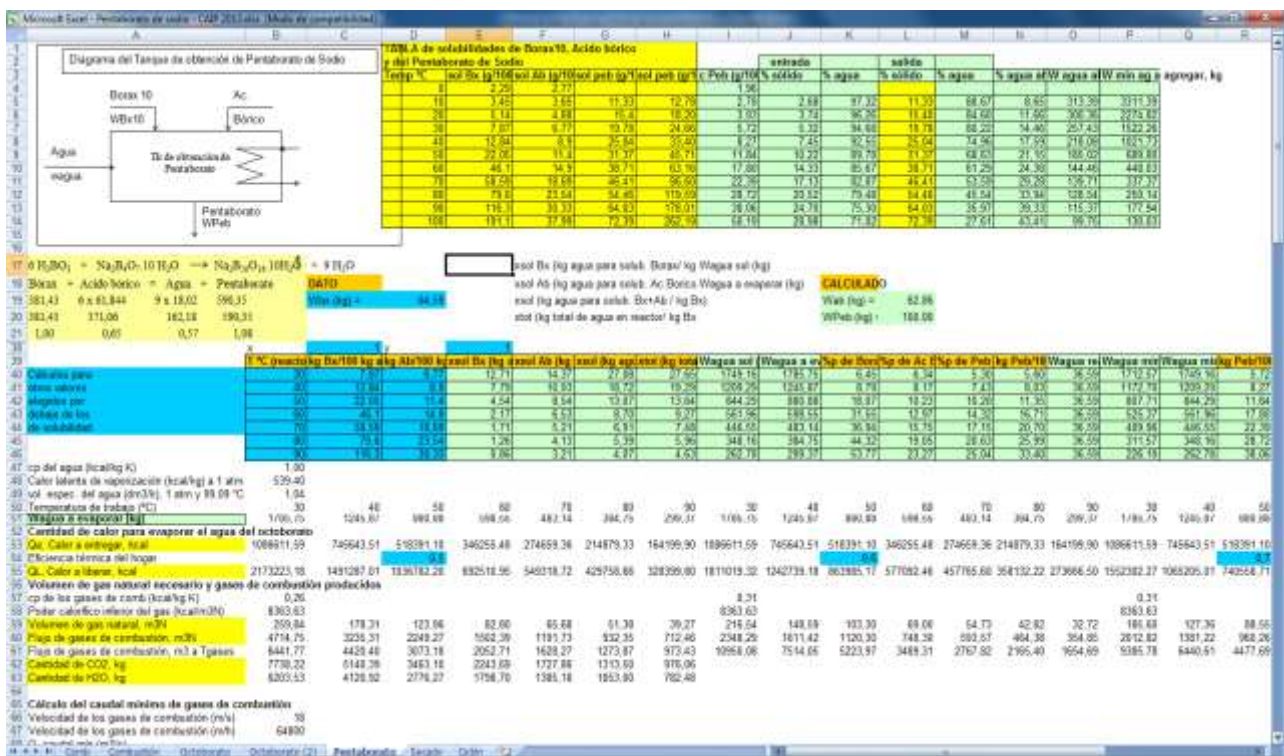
Microsoft Excel - Pentaborato de sodio - CAP 2013.xlsx [Modo de compatibilidad]

Diagrama del Tanque de obtención de Pentaborato de Sodio

Borax 10
WBx10
Ac
Bórico
Agua
Wagua
Tk de obtención de Pentaborato
Pentaborato
WPeb

TABLA de solubilidades de Borax10, Acido bórico y del Pentaborato de Sodio

| Temp °C | sol Bx (g/100 | sol Ab (g/100 | sol peb (g/1 | sol peb (g/1 | c Peb (g/100 | entrada % sólido | % agua | salida % sólido | % agua | % agua al | W agua al | W min ag a agregar, kg |
|---|---|---|---|---|---|---|---|---|---|---|---|---|
| 0 | 2,25 | 2,77 | | | 1,56 | | | | | | | |
| 10 | 3,46 | 3,65 | 11,33 | 12,78 | 2,75 | 2,68 | 97,32 | 11,33 | 88,67 | 8,65 | 313,39 | 3311,39 |
| 20 | 5,14 | 4,88 | 15,4 | 18,20 | 3,92 | 3,74 | 96,26 | 15,40 | 84,60 | 11,66 | 300,36 | 2274,82 |
| 30 | 7,87 | 6,77 | 19,78 | 24,66 | 5,72 | 5,32 | 94,68 | 19,78 | 80,22 | 14,40 | 257,43 | 1522,26 |
| 40 | 12,94 | 8,9 | 25,04 | 33,40 | 8,27 | 7,45 | 92,55 | 25,04 | 74,96 | 17,59 | 218,08 | 1021,73 |
| 50 | 22,05 | 11,4 | 31,37 | 45,71 | 11,84 | 10,22 | 89,78 | 31,37 | 68,63 | 21,15 | 185,02 | 689,88 |
| 60 | 46,1 | 14,9 | 38,71 | 63,16 | 17,88 | 14,33 | 85,67 | 38,71 | 61,29 | 24,38 | 144,46 | 440,83 |
| 70 | 58,58 | 18,68 | 46,41 | 86,60 | 22,58 | 17,13 | 82,87 | 46,41 | 53,59 | 29,28 | 128,71 | 317,31 |
| 80 | 79,6 | 23,54 | 54,46 | 119,59 | 28,72 | 20,52 | 79,48 | 54,46 | 45,54 | 33,94 | 128,54 | 250,14 |
| 90 | 116,3 | 30,33 | 64,63 | 178,01 | 38,06 | 24,70 | 75,30 | 64,63 | 35,97 | 39,33 | 115,37 | 177,54 |
| 100 | 181,1 | 37,99 | 72,39 | 262,18 | 58,15 | 29,98 | 71,82 | 72,39 | 27,61 | 43,41 | 99,78 | 130,83 |

4 $H_3BO_3$ + $Na_2B_4O_7.10H_2O$ → $Na_2B_{10}O_{16}.10H_2O$ + 9 $H_2O$
Borax + Acido bórico = Agua + Pentaborato
381,43 | 6 x 61,844 | 9 x 18,02 | 590,35
381,43 | 371,06 | 162,18 | 590,31
1,00 | 0,65 | 0,57 | 1,00

DATO
Wbx (kg) = 44,19

xsol Bx (kg agua para solub. Borax/ kg Wagua sol (kg)
xsol Ab (kg agua para solub. Ac Borico Wagua a evaporar (kg)
xsol (kg agua para solub. Bx+Ab / kg Bx)
xtot (kg total de agua en reactor/ kg Bx

CALCULADO
Wab (kg) = 62,06
WPeb (kg) = 100,00

Cálculos para otros valores elegidos por debajo de los de solubilidad

| T °C (reacto | kg Bx/100 kg a | kg Ab/100 kg | xsol Bx (kg a | xsol Ab (kg | xsol (kg ag | xtot (kg total | Wagua sol | Wagua a ev | %p de Borax | %p de Ac B | %p de Peb | kg Peb/100 | Wagua re | Wagua min | Wagua min | kg Peb/100 |
|---|---|---|---|---|---|---|---|---|---|---|---|---|---|---|---|---|
| 30 | 7,87 | 6,77 | 12,71 | 14,77 | 27,48 | 37,92 | 1749,16 | 1785,75 | 6,45 | 6,34 | 5,30 | 5,60 | 36,59 | 1712,57 | 1749,16 | 5,72 |
| 40 | 12,94 | 8,9 | 7,73 | 10,93 | 18,72 | 19,29 | 1209,25 | 1245,87 | 8,79 | 8,17 | 7,43 | 8,03 | 36,59 | 1172,70 | 1209,25 | 8,27 |
| 50 | 22,05 | 11,4 | 4,54 | 8,54 | 13,87 | 13,84 | 844,25 | 880,88 | 10,87 | 10,23 | 10,20 | 11,36 | 36,59 | 807,71 | 844,29 | 11,84 |
| 60 | 46,1 | 14,9 | 2,17 | 6,53 | 8,70 | 9,27 | 561,96 | 598,55 | 31,60 | 12,97 | 14,32 | 16,71 | 36,59 | 525,37 | 561,96 | 17,80 |
| 70 | 58,58 | 18,68 | 1,71 | 5,21 | 6,91 | 7,48 | 446,55 | 483,14 | 36,94 | 15,75 | 17,15 | 20,70 | 36,59 | 409,96 | 446,55 | 22,39 |
| 80 | 79,6 | 23,54 | 1,26 | 4,13 | 5,39 | 5,96 | 348,16 | 384,75 | 44,32 | 19,05 | 20,63 | 25,99 | 36,59 | 311,57 | 348,16 | 28,72 |
| 90 | 116,3 | 30,33 | 0,86 | 3,21 | 4,07 | 4,63 | 262,79 | 299,37 | 53,77 | 23,27 | 25,04 | 33,40 | 36,59 | 226,18 | 262,79 | 38,06 |

cp del agua (kcal/kg K) 1,00
Calor latente de vaporización (kcal/kg) a 1 atm 539,40
vol. espec. del agua (dm3/lt), 1 atm y 99,09 °C 1,04
Temperatura de trabajo (°C) 30 | 40 | 50 | 60 | 70 | 80 | 90 | 30 | 40 | 50 | 60 | 70 | 80 | 90 | 30 | 40 | 50
Wagua a evaporar (kg) 1785,75 | 1245,87 | 880,88 | 598,55 | 483,14 | 384,75 | 299,37 | 1785,75 | 1245,87 | 880,88 | 598,55 | 483,14 | 384,75 | 299,37 | 1785,75 | 1245,87 | 880,88
Cantidad de calor para evaporar el agua del octoborato
Qe, Calor a entregar, kcal 1086611,59 | 745643,51 | 518391,10 | 346255,48 | 274659,36 | 214879,33 | 164199,90 | 1086611,59 | 745643,51 | 518391,10 | 346255,48 | 274659,36 | 214879,33 | 164199,90 | 1086611,59 | 745643,51 | 518391,10
Eficiencia térmica del hogar 0,5 | 0,6 | 0,7
QL, Calor a liberar, kcal 2173223,18 | 1491287,01 | 1036782,20 | 692510,95 | 549318,72 | 429758,66 | 328399,80 | 1811019,32 | 1242739,18 | 863985,17 | 577092,46 | 457765,60 | 358132,22 | 273666,50 | 1552302,27 | 1065205,01 | 740558,71
Volumen de gas natural necesario y gases de combustión producidos
cp de los gases de comb (kcal/kg K) 0,26 | 0,31 | 0,31
Poder calorífico inferior del gas (kcal/m3N) 8363,63 | 8363,63 | 8363,63
Volumen de gas natural, m3N 259,84 | 178,31 | 123,96 | 82,80 | 65,68 | 51,38 | 39,27 | 216,54 | 148,59 | 103,30 | 69,00 | 54,73 | 42,82 | 32,72 | 185,60 | 127,36 | 88,55
Flujo de gases de combustión, m3N 4714,75 | 3235,31 | 2249,27 | 1502,39 | 1191,73 | 932,35 | 712,46 | 2348,29 | 1611,42 | 1120,30 | 748,30 | 593,57 | 464,38 | 354,85 | 2012,82 | 1381,22 | 960,26
Flujo de gases de combustión, m3 a Tgases 6441,77 | 4420,40 | 3073,18 | 2052,71 | 1628,27 | 1273,87 | 973,43 | 10956,08 | 7514,05 | 5223,97 | 3489,31 | 2767,92 | 2165,40 | 1654,69 | 9385,78 | 6440,61 | 4477,69
Cantidad de CO2, kg 7738,22 | 5148,39 | 3463,18 | 2243,69 | 1727,88 | 1313,60 | 976,06
Cantidad de H2O, kg 6203,53 | 4126,92 | 2776,27 | 1798,70 | 1385,18 | 1053,00 | 782,48
Cálculo del caudal mínimo de gases de combustión
Velocidad de los gases de combustión (m/s) 18
Velocidad de los gases de combustión (m/h) 64800

Combustión | Octoborato | Octoborato (2) | Pentaborato | Secado | Orden